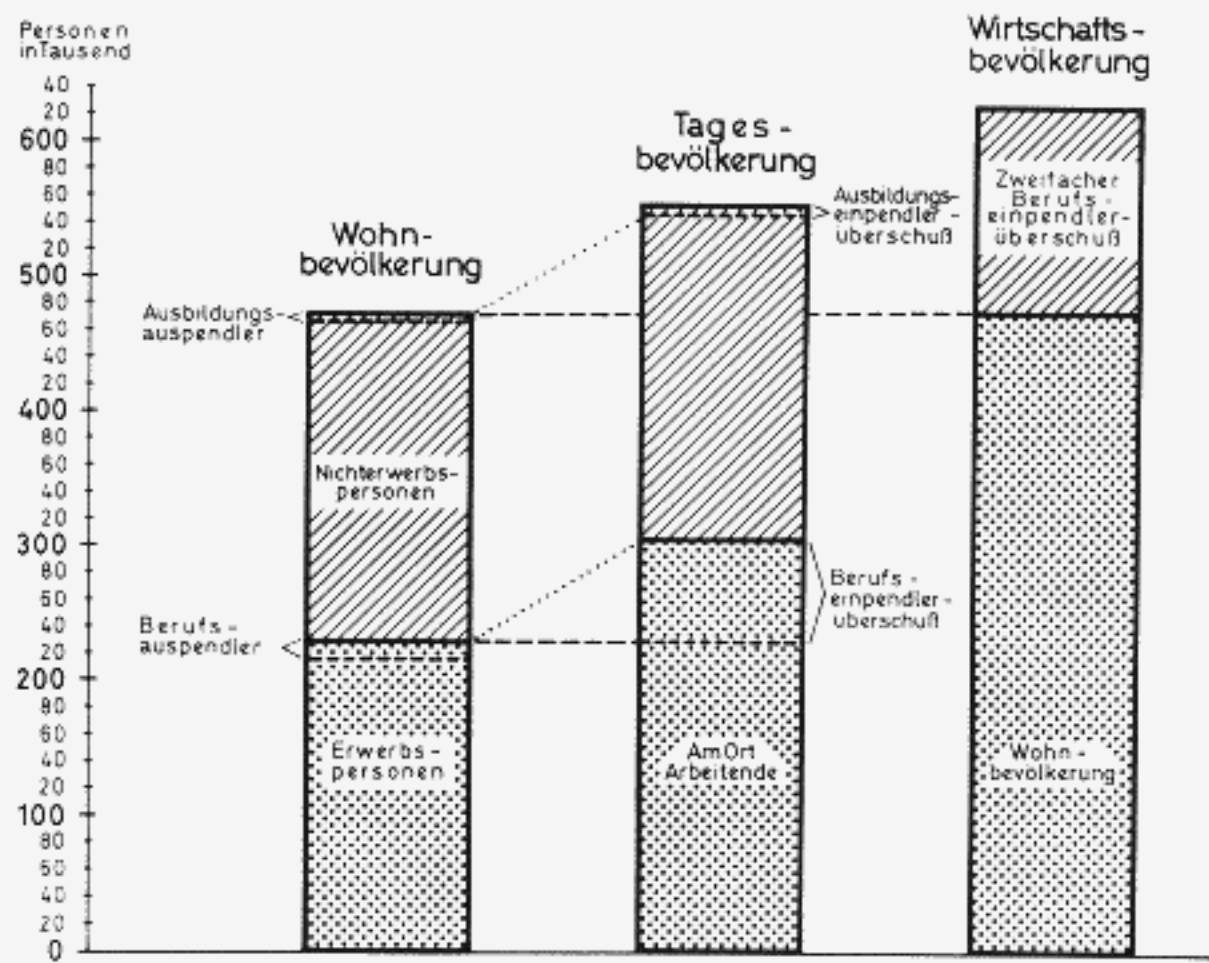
Personen
inTausend

40
20
600
80
60
40
20
500
80
60
40
20
400
80
60
40
20
300
80
60
40
20
200
80
60
40
20
100
80
60
40
20
0

Wohnbevölkerung

Ausbildungsauspendler

Nichterwerbspersonen

Berufsauspendler

Erwerbspersonen

Tagesbevölkerung

Ausbildungseinpendlerüberschuß

Berufseinpendlerüberschuß

AmOrt Arbeitende

Wirtschaftsbevölkerung

Zweifacher Berufseinpendlerüberschuß

Wohnbevölkerung